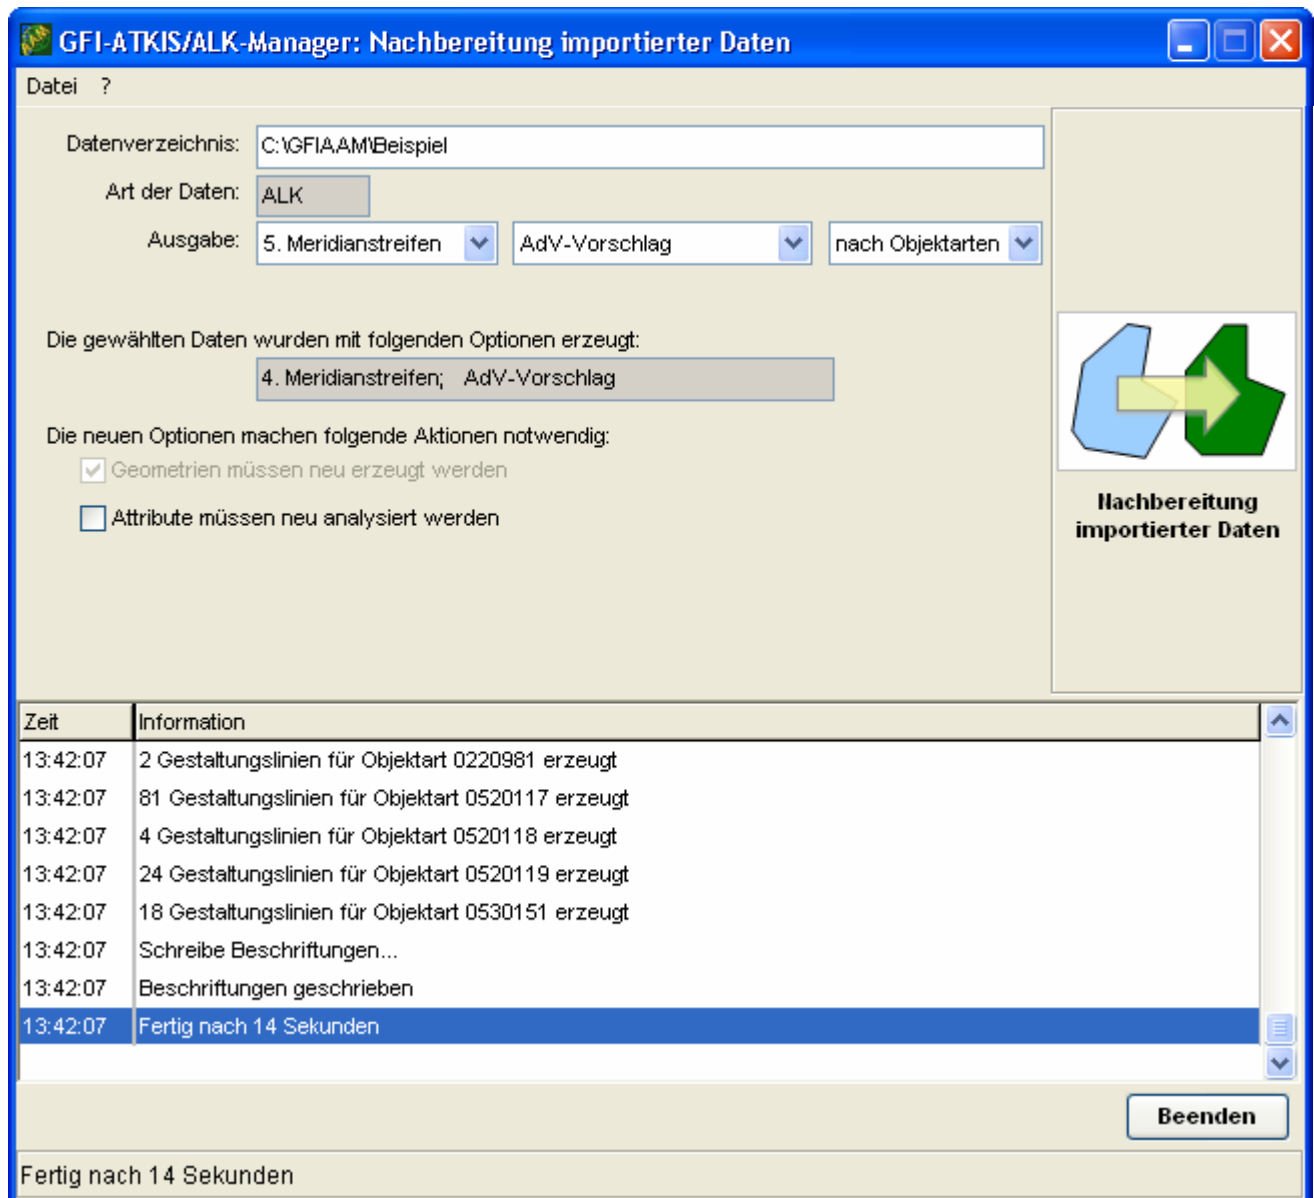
GFI-ATKIS/ALK-Manager: Nachbereitung importierter Daten

Datei ?

Datenverzeichnis: C:\GFIAAM\Beispiel

Art der Daten: ALK

Ausgabe: 5. Meridianstreifen AdV-Vorschlag nach Objektarten

Die gewählten Daten wurden mit folgenden Optionen erzeugt:

4. Meridianstreifen; AdV-Vorschlag

Die neuen Optionen machen folgende Aktionen notwendig:

Geometrien müssen neu erzeugt werden

Attribute müssen neu analysiert werden

Nachbereitung importierter Daten

| Zeit | Information |
|---|---|
| 13:42:07 | 2 Gestaltungslinien für Objektart 0220981 erzeugt |
| 13:42:07 | 81 Gestaltungslinien für Objektart 0520117 erzeugt |
| 13:42:07 | 4 Gestaltungslinien für Objektart 0520118 erzeugt |
| 13:42:07 | 24 Gestaltungslinien für Objektart 0520119 erzeugt |
| 13:42:07 | 18 Gestaltungslinien für Objektart 0530151 erzeugt |
| 13:42:07 | Schreibe Beschriftungen... |
| 13:42:07 | Beschriftungen geschrieben |
| 13:42:07 | Fertig nach 14 Sekunden |

Beenden

Fertig nach 14 Sekunden